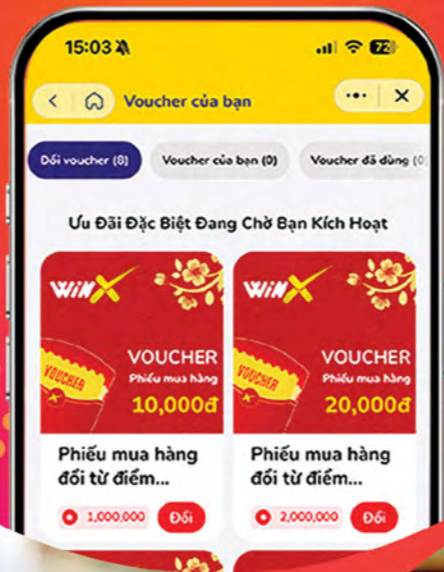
15:03

72

Voucher của bạn

Đổi voucher (8)

Voucher của bạn (0)

Voucher đã dùng (

Ưu Đãi Đặc Biệt Đang Chờ Bạn Kích Hoạt

WinX

VOUCHER

VOUCHER
Phiếu mua hàng
10,000đ

Phiếu mua hàng đổi từ điểm...

1,000,000

Đổi

WinX

VOUCHER
Phiếu mua hàng
20,000đ

Phiếu mua hàng đổi từ điểm...

2,000,000

Đổi